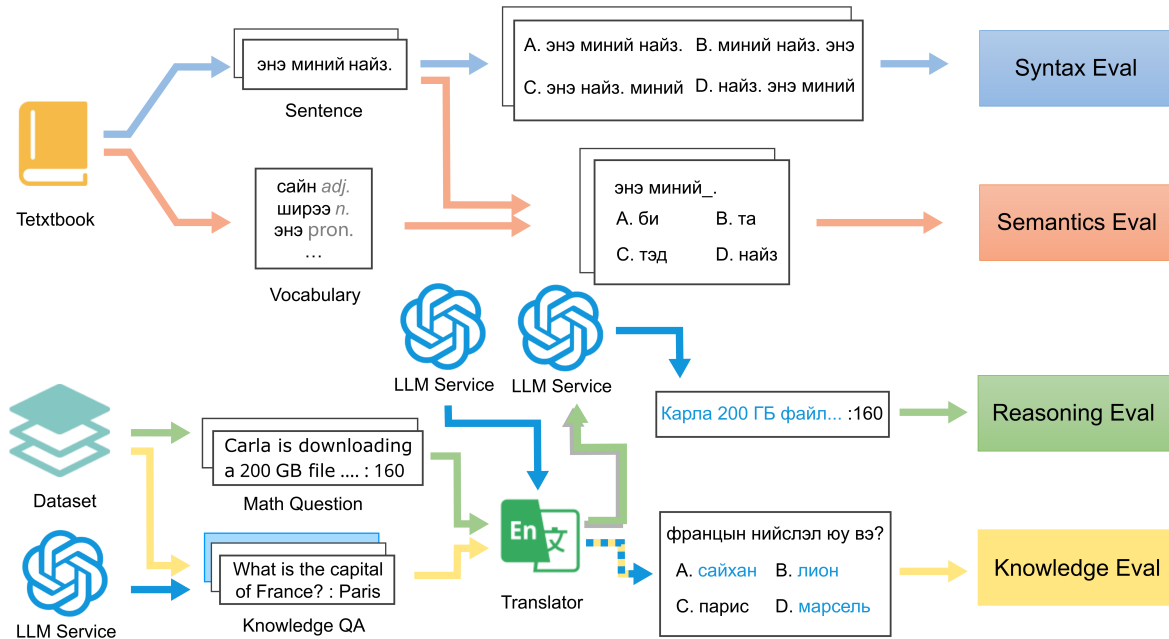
Tetxtbook

энэ миний найз.

Sentence

A. энэ миний найз. B. миний найз. энэ
C. энэ найз. миний D. найз. энэ миний

Syntax Eval

сайн adj.
ширээ n.
энэ pron.
...

Vocabulary

энэ миний_.
A. би B. та
C. тэд D. найз

Semantics Eval

LLM Service

LLM Service

Карла 200 ГБ файл... :160

Reasoning Eval

Dataset

Carla is downloading a 200 GB file .... : 160

Math Question

En 文

Translator

франца нийслэл юу вэ?
A. сайхан B. лион
C. парис D. марсель

Knowledge Eval

LLM Service

What is the capital of France? : Paris

Knowledge QA